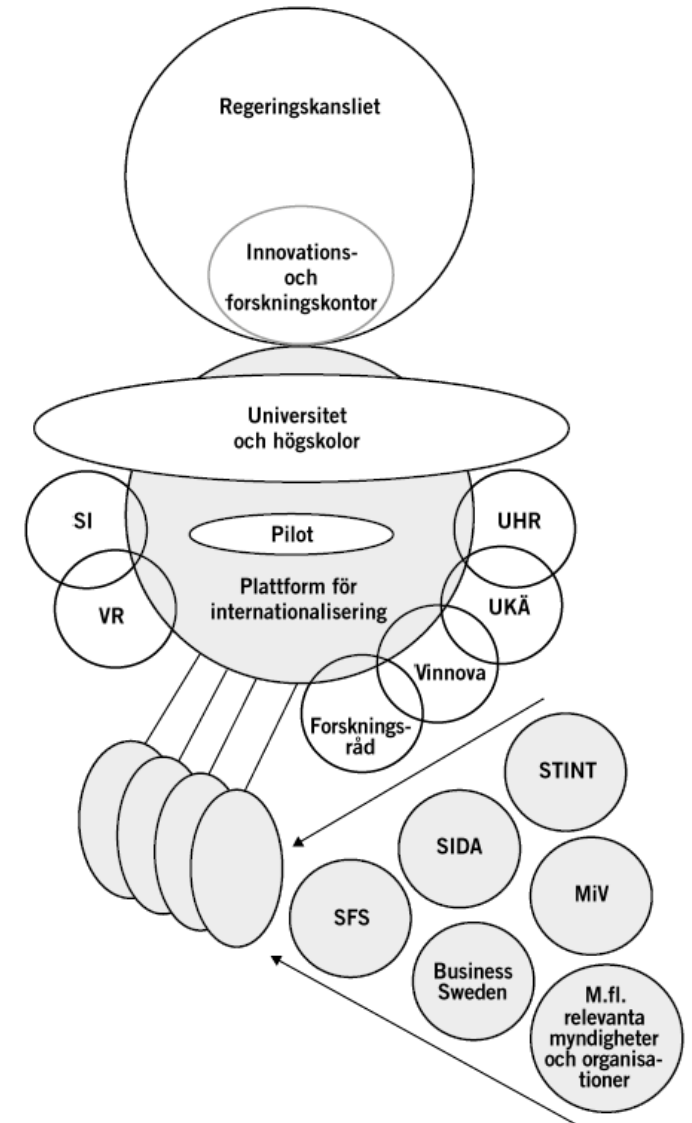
Regeringskansliet

Innovations- och forskningskontor

Universitet och högskolor

SI

UHR

Pilot

Plattform för internationalisering

VR

UKÄ

Vinnova

Forskningsråd

STINT

SIDA

MiV

SFS

Business Sweden

M.fl. relevanta myndigheter och organisationer